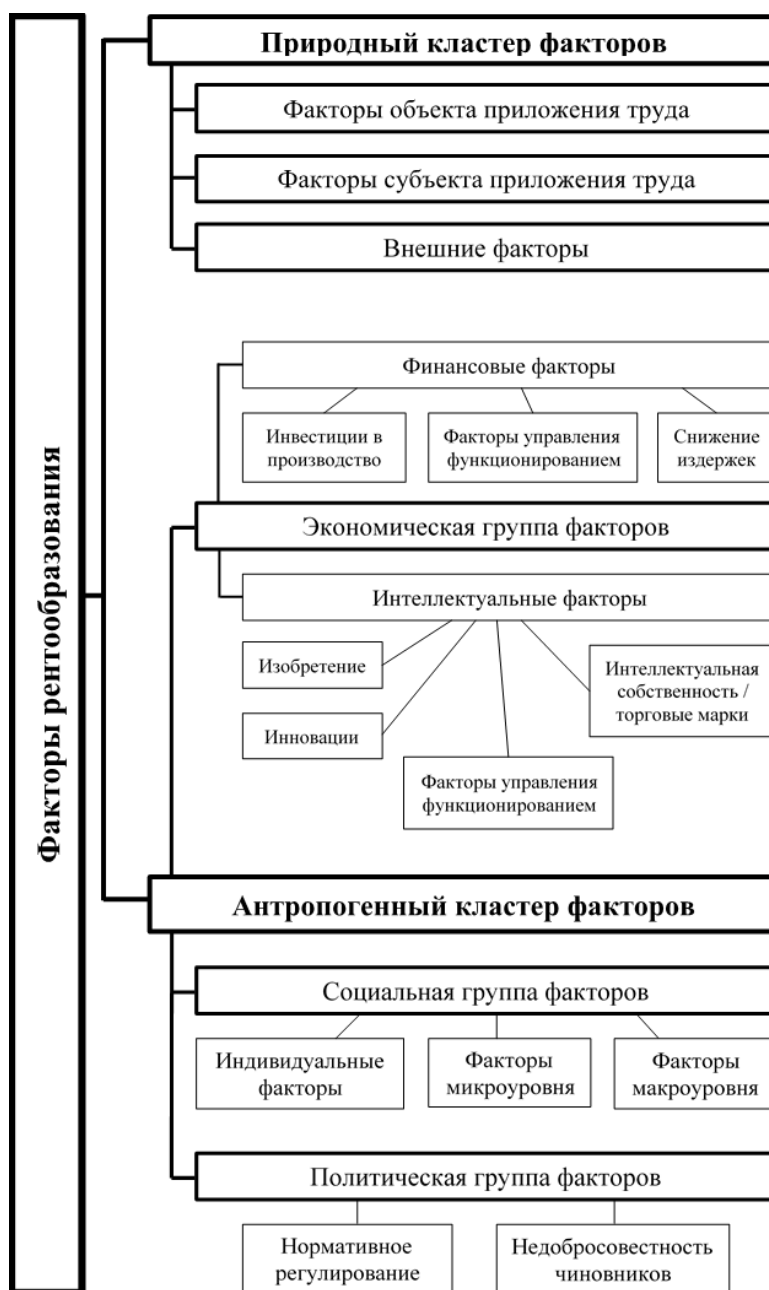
Факторы рентообразования

Природный кластер факторов

Факторы объекта приложения труда

Факторы субъекта приложения труда

Внешние факторы

Финансовые факторы

Инвестиции в производство

Факторы управления функционированием

Снижение издержек

Экономическая группа факторов

Интеллектуальные факторы

Изобретение

Инновации

Интеллектуальная собственность / торговые марки

Факторы управления функционированием

Антропогенный кластер факторов

Социальная группа факторов

Индивидуальные факторы

Факторы микроуровня

Факторы макроуровня

Политическая группа факторов

Нормативное регулирование

Недобросовестность чиновников